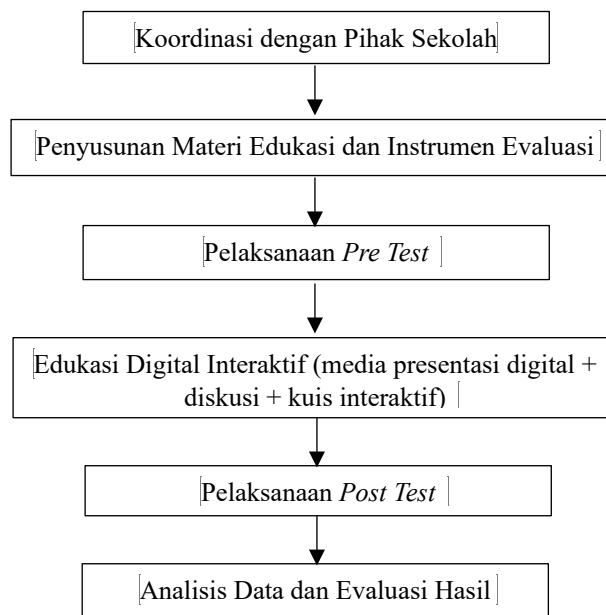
Koordinasi dengan Pihak Sekolah

Penyusunan Materi Edukasi dan Instrumen Evaluasi

Pelaksanaan *Pre Test*

Edukasi Digital Interaktif (media presentasi digital + diskusi + kuis interaktif)

Pelaksanaan *Post Test*

Analisis Data dan Evaluasi Hasil